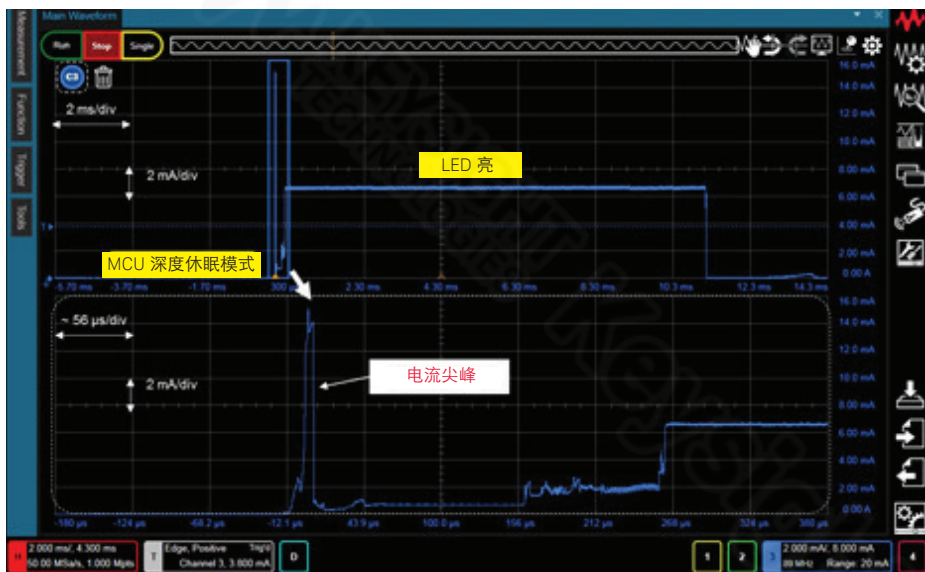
Main Waveform

Measurement Function Trigger Tools

Run Stop Single

2 ms/div

2 mA/div

LED 亮

MCU 深度休眠模式

16.0 mA 14.0 mA 12.0 mA 10.0 mA 8.00 mA 6.00 mA 4.00 mA 2.00 mA 0.00 A

-5.70 ms -3.70 ms -1.70 ms 300 µs 2.30 ms 4.30 ms 6.30 ms 8.30 ms 10.3 ms 12.3 ms 14.3 ms

~ 56 µs/div

2 mA/div

电流尖峰

16.0 mA 14.0 mA 12.0 mA 10.0 mA 8.00 mA 6.00 mA 4.00 mA 2.00 mA 0.00 A

-180 µs -124 µs -68.2 µs -12.1 µs 43.9 µs 100.0 µs 156 µs 212 µs 268 µs 324 µs 380 µs

H 2.000 ms/, 4.300 ms 50.00 MSa/s, 1.000 Mpts

T Edge, Positive Trig'd Channel 3, 3.600 mA

D

1 2

3 2.000 mA/, 6.000 mA 20 MHz Range: 20 mA

4